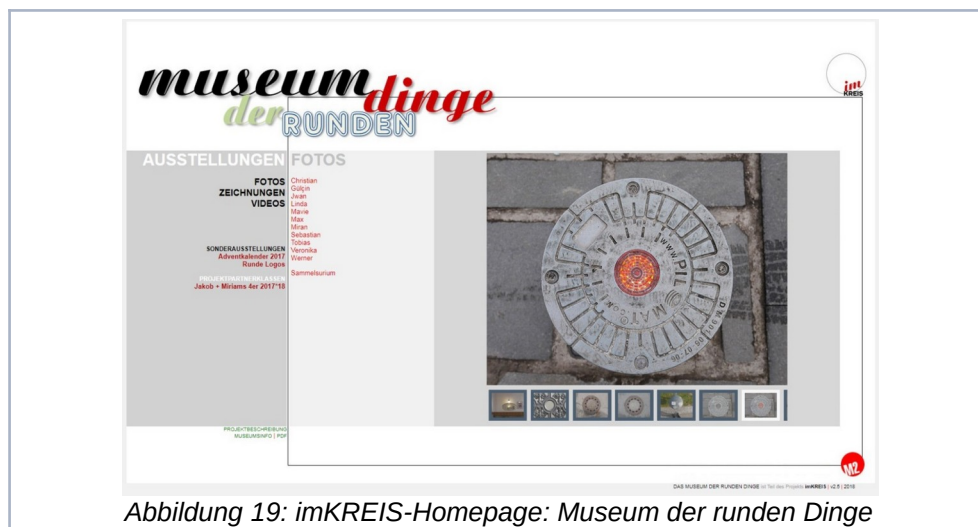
museum dinge
der RUNDEN

im KREIS

AUSSTELLUNGEN FOTOS

FOTOS
ZEICHNUNGEN
VIDEOS

Christian
Gülçin
Jwan
Linda
Mavie
Max
Miran
Sebastian
Tobias
Veronika
Werner

Sammelsurium

SONDERAUSSTELLUNGEN
Adventkalender 2017
Runde Logos

PROJEKTPARTNERKLASSEN
Jakob + Miriams 4er 2017/18

PROJEKTBESCHREIBUNG
MUSEUMSINFO | PDF

DAS MUSEUM DER RUNDEN DINGE ist Teil des Projekts imKREIS | v2.5 | 2018

M2

Abbildung 19: imKREIS-Homepage: Museum der runden Dinge